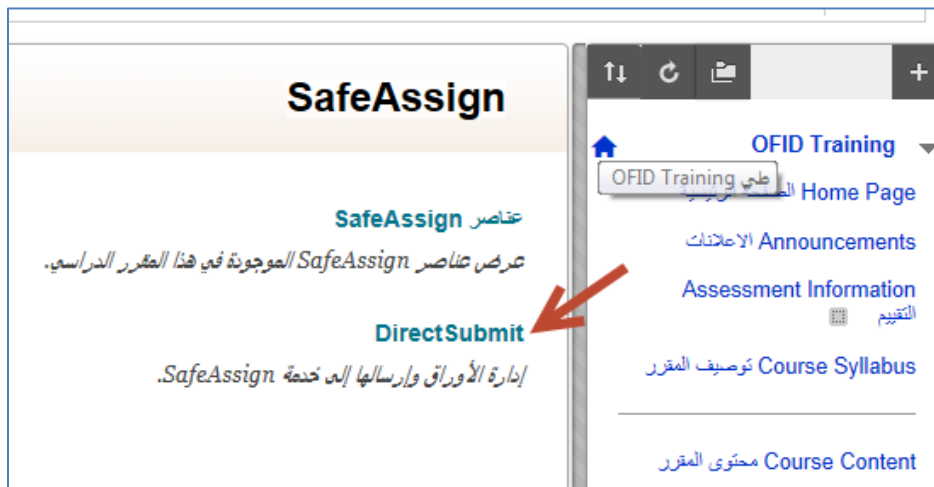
SafeAssign

عناصر SafeAssign

عرض عناصر SafeAssign الموجودة في هذا المقرر الدراسي.

DirectSubmit

إدارة الأوراق وإرسالها إلى خدمة SafeAssign.

OFID Training

OFID Training

Home Page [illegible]

Announcements الاعلانات

Assessment Information التقييم

Course Syllabus توصيف المقرر

Course Content محتوى المقرر